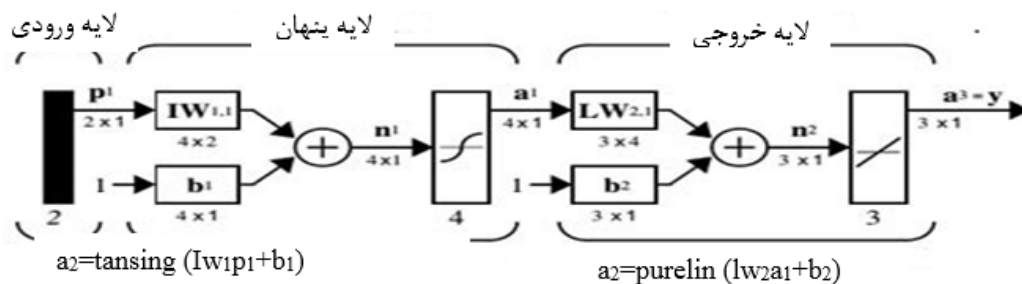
لایه ورودی
لایه پنهان
لایه خروجی

$\mathbf{p}^1$
2 x 1
$\mathbf{IW}_{1,1}$
4 x 2
1
$\mathbf{b}^1$
4 x 1
2
$\mathbf{n}^1$
4 x 1
4
$\mathbf{a}^1$
4 x 1
$\mathbf{LW}_{2,1}$
3 x 4
1
$\mathbf{b}^2$
3 x 1
$\mathbf{n}^2$
3 x 1
3
$\mathbf{a}^3 = \mathbf{y}$
3 x 1

$a_2$=tansing ($Iw_1p_1$+$b_1$)
$a_2$=purelin ($lw_2a_1$+$b_2$)